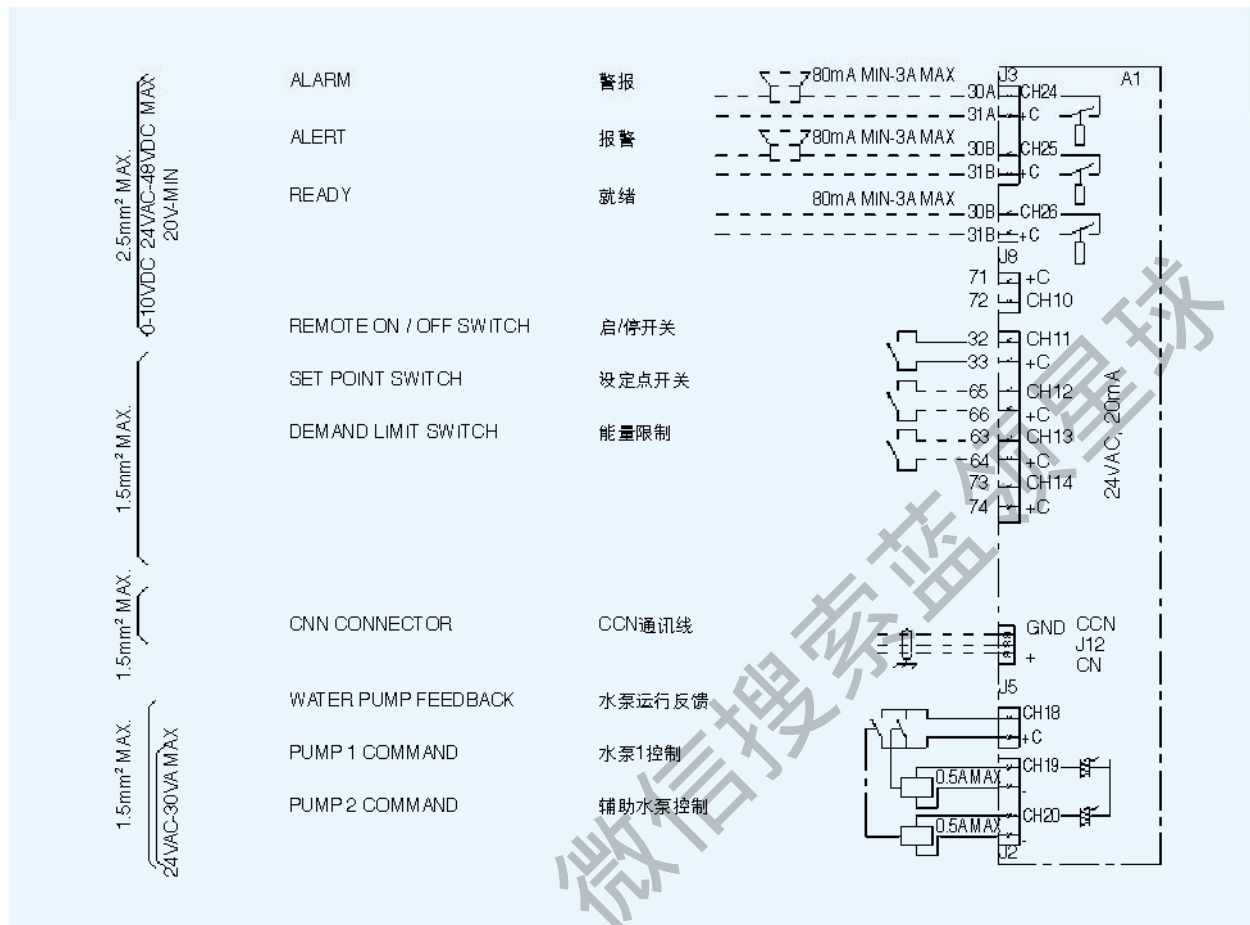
2.5mm² MAX.
0-10VDC 24VAC-48VDC MAX
20V-MIN

ALARM 警报
80mA MIN-3A MAX
J3 A1
30A CH24
31A +C

ALERT 报警
80mA MIN-3A MAX
30B CH25
31B +C

READY 就绪
80mA MIN-3A MAX
30B CH26
31B +C

J8
71 +C
72 CH10

1.5mm² MAX.

REMOTE ON / OFF SWITCH 启/停开关
32 CH11
33 +C

SET POINT SWITCH 设定点开关
65 CH12
66 +C

DEMAND LIMIT SWITCH 能量限制
63 CH13
64 +C
73 CH14
74 +C

24VAC, 20mA

1.5mm² MAX.

CNN CONNECTOR CCN通讯线
GND +
CCN J12 CN

1.5mm² MAX.
24VAC-30VA MAX

J5
WATER PUMP FEEDBACK 水泵运行反馈
CH18
+C

PUMP 1 COMMAND 水泵1控制
0.5A MAX CH19

PUMP 2 COMMAND 辅助水泵控制
0.5A MAX CH20
J2

微信搜索蓝领星球